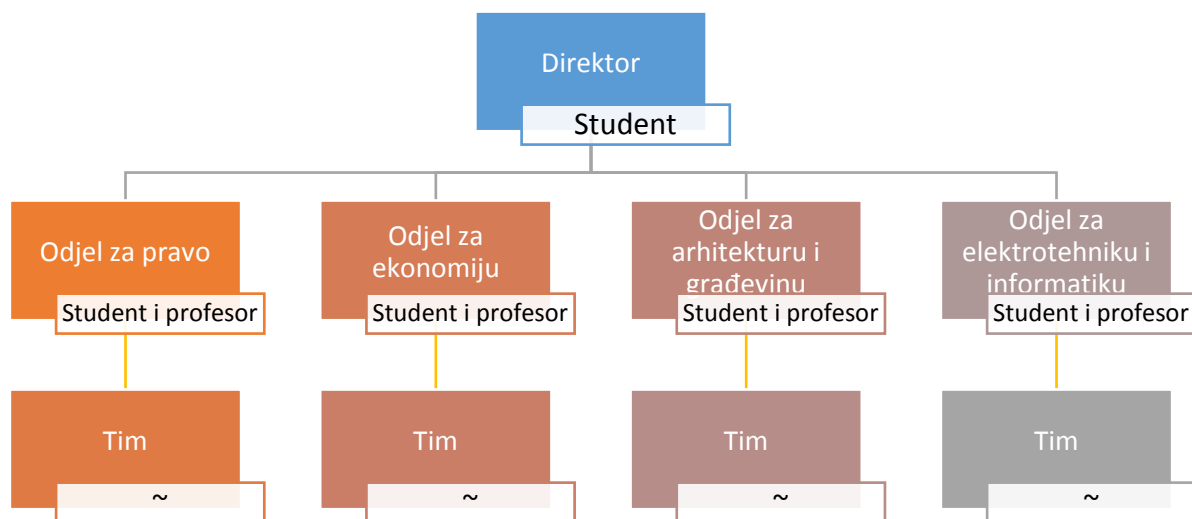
Direktor
Student

Odjel za pravo
Student i profesor

Odjel za ekonomiju
Student i profesor

Odjel za arhitekturu i građevinu
Student i profesor

Odjel za elektrotehniku i informatiku
Student i profesor

Tim
~

Tim
~

Tim
~

Tim
~